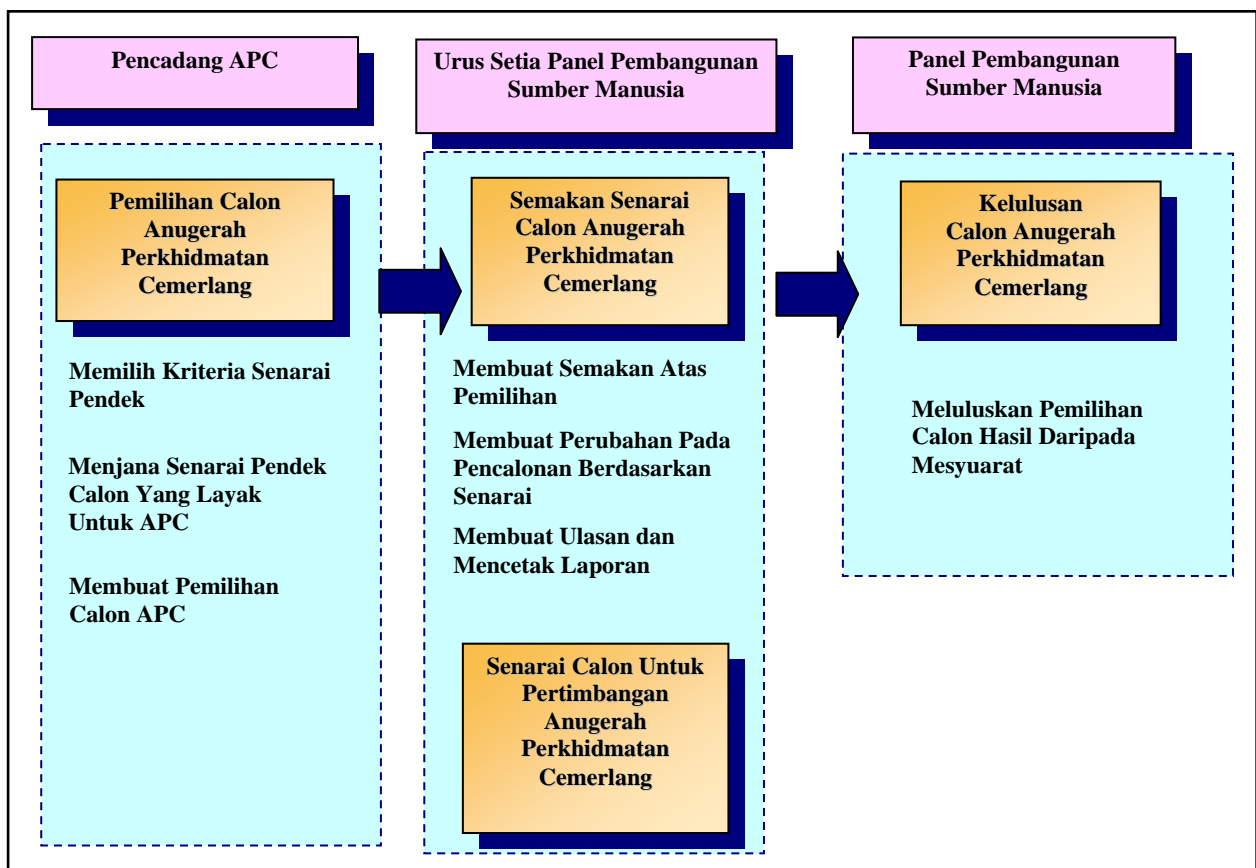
Pencadang APC

Pemilihan Calon Anugerah Perkhidmatan Cemerlang

Memilih Kriteria Senarai Pendek

Menjana Senarai Pendek Calon Yang Layak Untuk APC

Membuat Pemilihan Calon APC

Urus Setia Panel Pembangunan Sumber Manusia

Semakan Senarai Calon Anugerah Perkhidmatan Cemerlang

Membuat Semakan Atas Pemilihan

Membuat Perubahan Pada Pencalonan Berdasarkan Senarai

Membuat Ulasan dan Mencetak Laporan

Senarai Calon Untuk Pertimbangan Anugerah Perkhidmatan Cemerlang

Panel Pembangunan Sumber Manusia

Kelulusan Calon Anugerah Perkhidmatan Cemerlang

Meluluskan Pemilihan Calon Hasil Daripada Mesyuarat